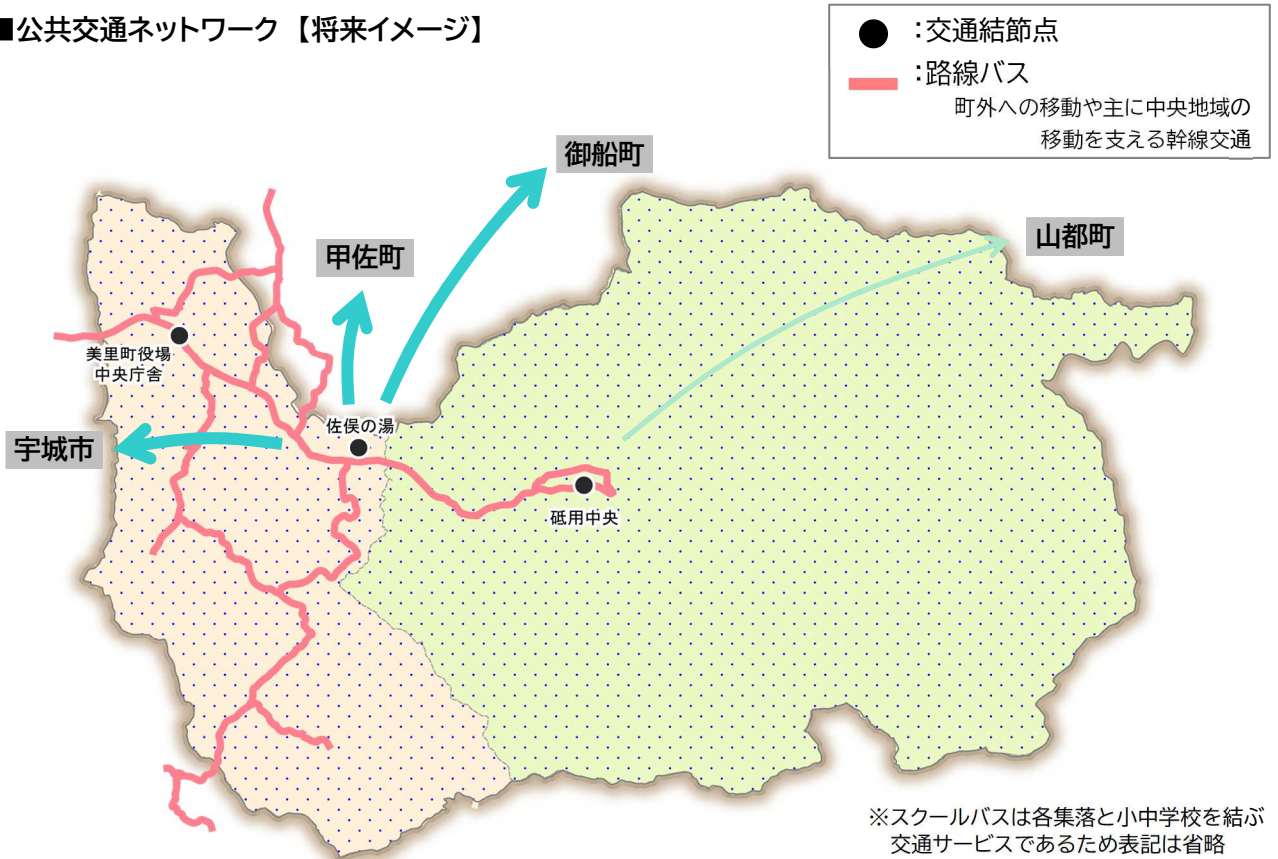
■公共交通ネットワーク【将来イメージ】

●：交通結節点
：路線バス
町外への移動や主に中央地域の移動を支える幹線交通

御船町

甲佐町

山都町

美里町役場
中央庁舎

佐俣の湯

宇城市

砥用中央

※スクールバスは各集落と小中学校を結ぶ交通サービスであるため表記は省略